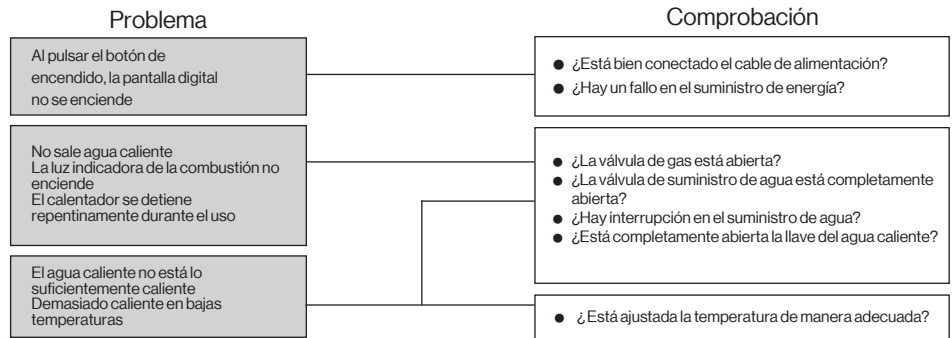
Problema

Al pulsar el botón de encendido, la pantalla digital no se enciende

No sale agua caliente
La luz indicadora de la combustión no enciende
El calentador se detiene repentinamente durante el uso

El agua caliente no está lo suficientemente caliente
Demasiado caliente en bajas temperaturas

Comprobación

● ¿Está bien conectado el cable de alimentación?
● ¿Hay un fallo en el suministro de energía?

● ¿La válvula de gas está abierta?
● ¿La válvula de suministro de agua está completamente abierta?
● ¿Hay interrupción en el suministro de agua?
● ¿Está completamente abierta la llave del agua caliente?

● ¿Está ajustada la temperatura de manera adecuada?